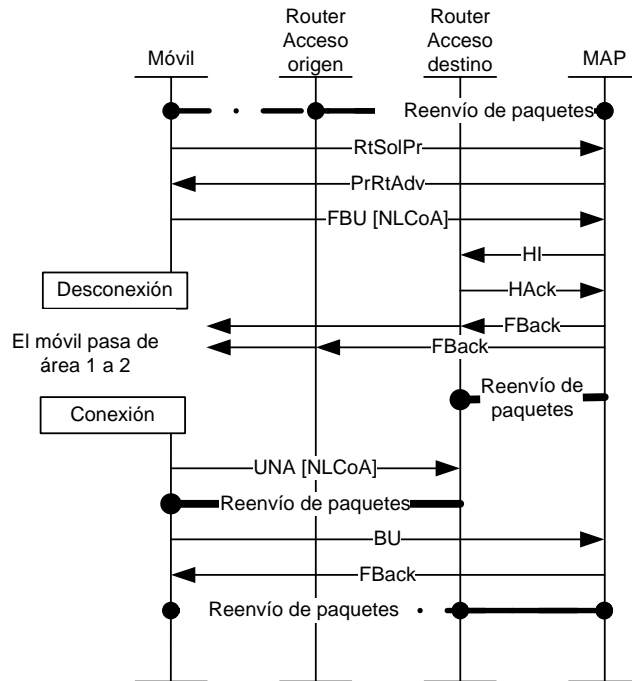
Móvil

Router Acceso origen

Router Acceso destino

MAP

Reenvío de paquetes

RtSolPr

PrRtAdv

FBU [NLCoA]

HI

HAck

Desconexión

FBack

FBack

El móvil pasa de área 1 a 2

Reenvío de paquetes

Conexión

UNA [NLCoA]

Reenvío de paquetes

BU

FBack

Reenvío de paquetes